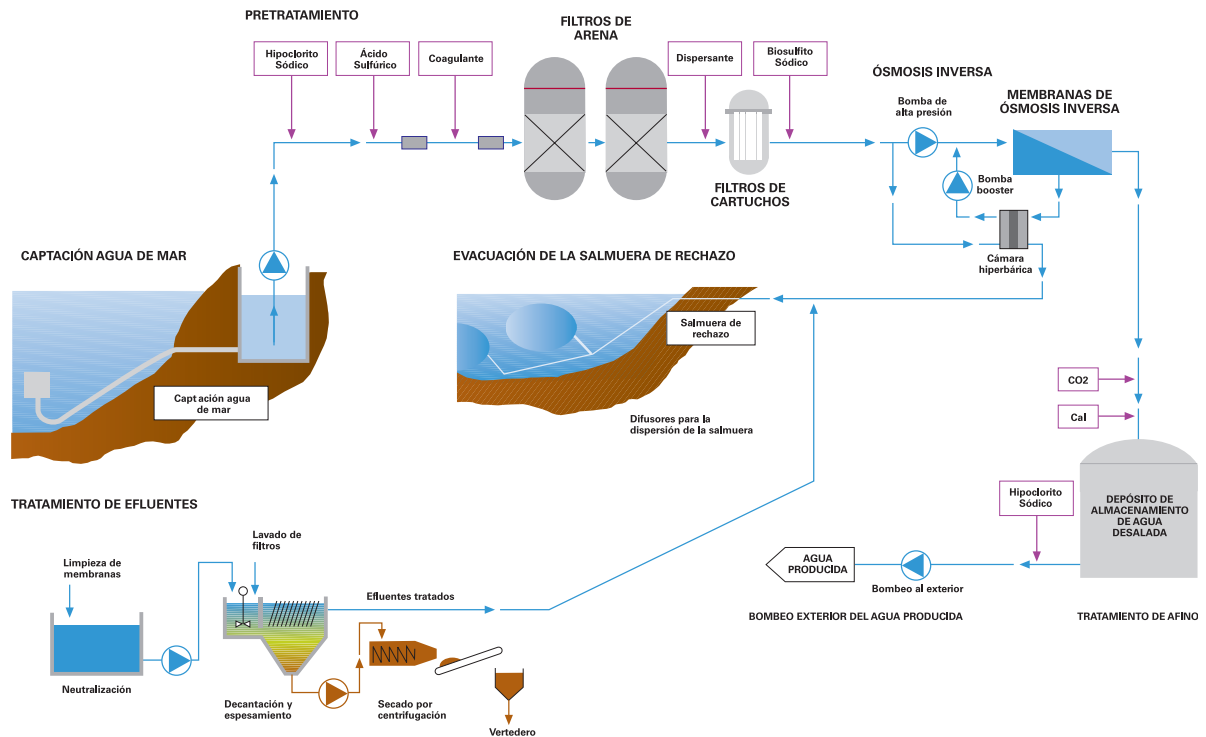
PRETRATAMIENTO

FILTROS DE ARENA

Hipoclorito Sódico

Ácido Sulfúrico

Coagulante

Dispersante

Biosulfito Sódico

ÓSMOSIS INVERSA

Bomba de alta presión

MEMBRANAS DE ÓSMOSIS INVERSA

FILTROS DE CARTUCHOS

Bomba booster

Cámara hiperbárica

CAPTACIÓN AGUA DE MAR

EVACUACIÓN DE LA SALMUERA DE RECHAZO

Salmuera de rechazo

Captación agua de mar

Difusores para la dispersión de la salmuera

CO2

Cal

TRATAMIENTO DE EFLUENTES

Hipoclorito Sódico

DEPÓSITO DE ALMACENAMIENTO DE AGUA DESALADA

Lavado de filtros

Limpieza de membranas

AGUA PRODUCIDA

Bombeo al exterior

Efluentes tratados

BOMBEO EXTERIOR DEL AGUA PRODUCIDA

TRATAMIENTO DE AFINO

Neutralización

Decantación y espesamiento

Secado por centrifugación

Vertedero